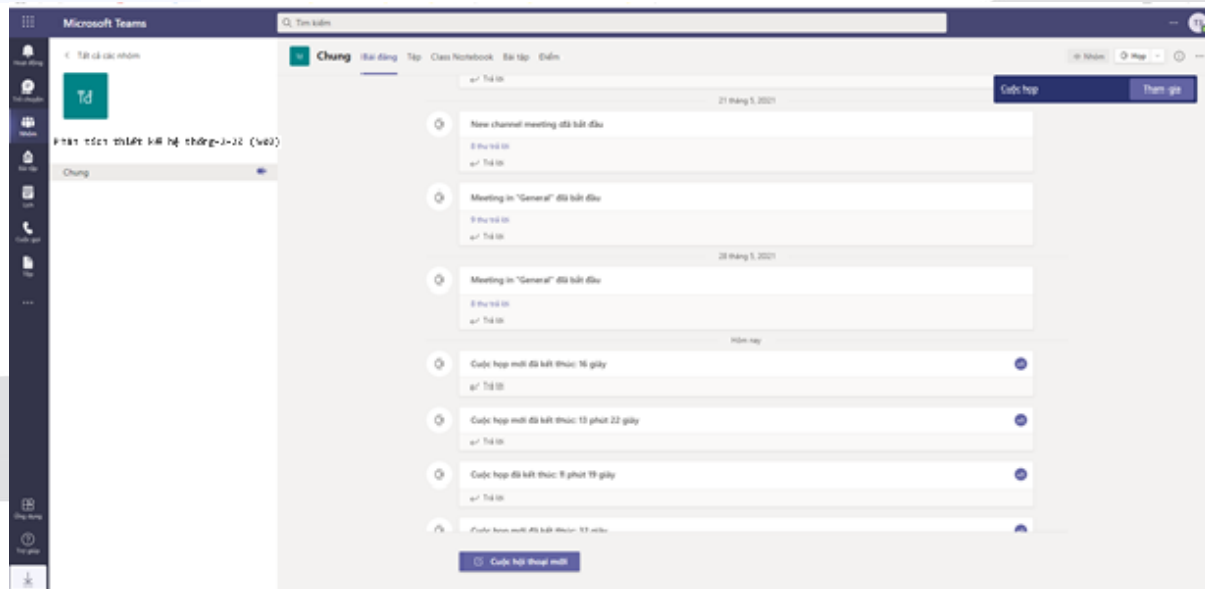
Microsoft Teams

Tìm kiếm

Hoạt động
Trò chuyện
Nhóm
Bài tập
Lịch
Cuộc gọi
Tệp
...
Ứng dụng
Trợ giúp

< Tất cả các nhóm

Td

Phân tích thiết kế hệ thống-3-22 (N03)

Chung

Chung Bài đăng Tệp Class Notebook Bài tập Điểm

Nhóm Họp

Cuộc họp Tham gia

Trả lời

21 tháng 5, 2021

New channel meeting đã bắt đầu
8 thư trả lời
Trả lời

Meeting in "General" đã bắt đầu
9 thư trả lời
Trả lời

28 tháng 5, 2021

Meeting in "General" đã bắt đầu
8 thư trả lời
Trả lời

Hôm nay

Cuộc họp mới đã kết thúc: 16 giây
Trả lời

Cuộc họp mới đã kết thúc: 13 phút 22 giây
Trả lời

Cuộc họp đã kết thúc: 11 phút 19 giây
Trả lời

Cuộc họp mới đã kết thúc: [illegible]

Cuộc hội thoại mới